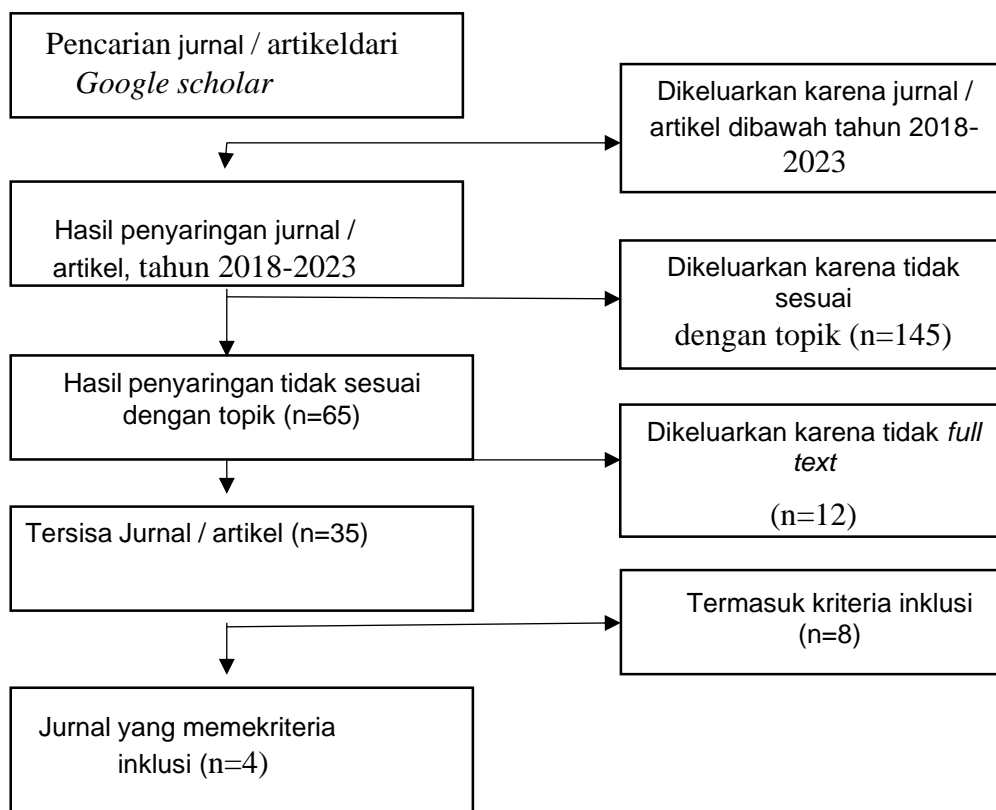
Pencarian jurnal / artikeldari *Google scholar*

Dikeluarkan karena jurnal / artikel dibawah tahun 2018-2023

Hasil penyaringan jurnal / artikel, tahun 2018-2023

Dikeluarkan karena tidak sesuai dengan topik (n=145)

Hasil penyaringan tidak sesuai dengan topik (n=65)

Dikeluarkan karena tidak *full text*

(n=12)

Tersisa Jurnal / artikel (n=35)

Termasuk kriteria inklusi (n=8)

Jurnal yang memekriteria inklusi (n=4)